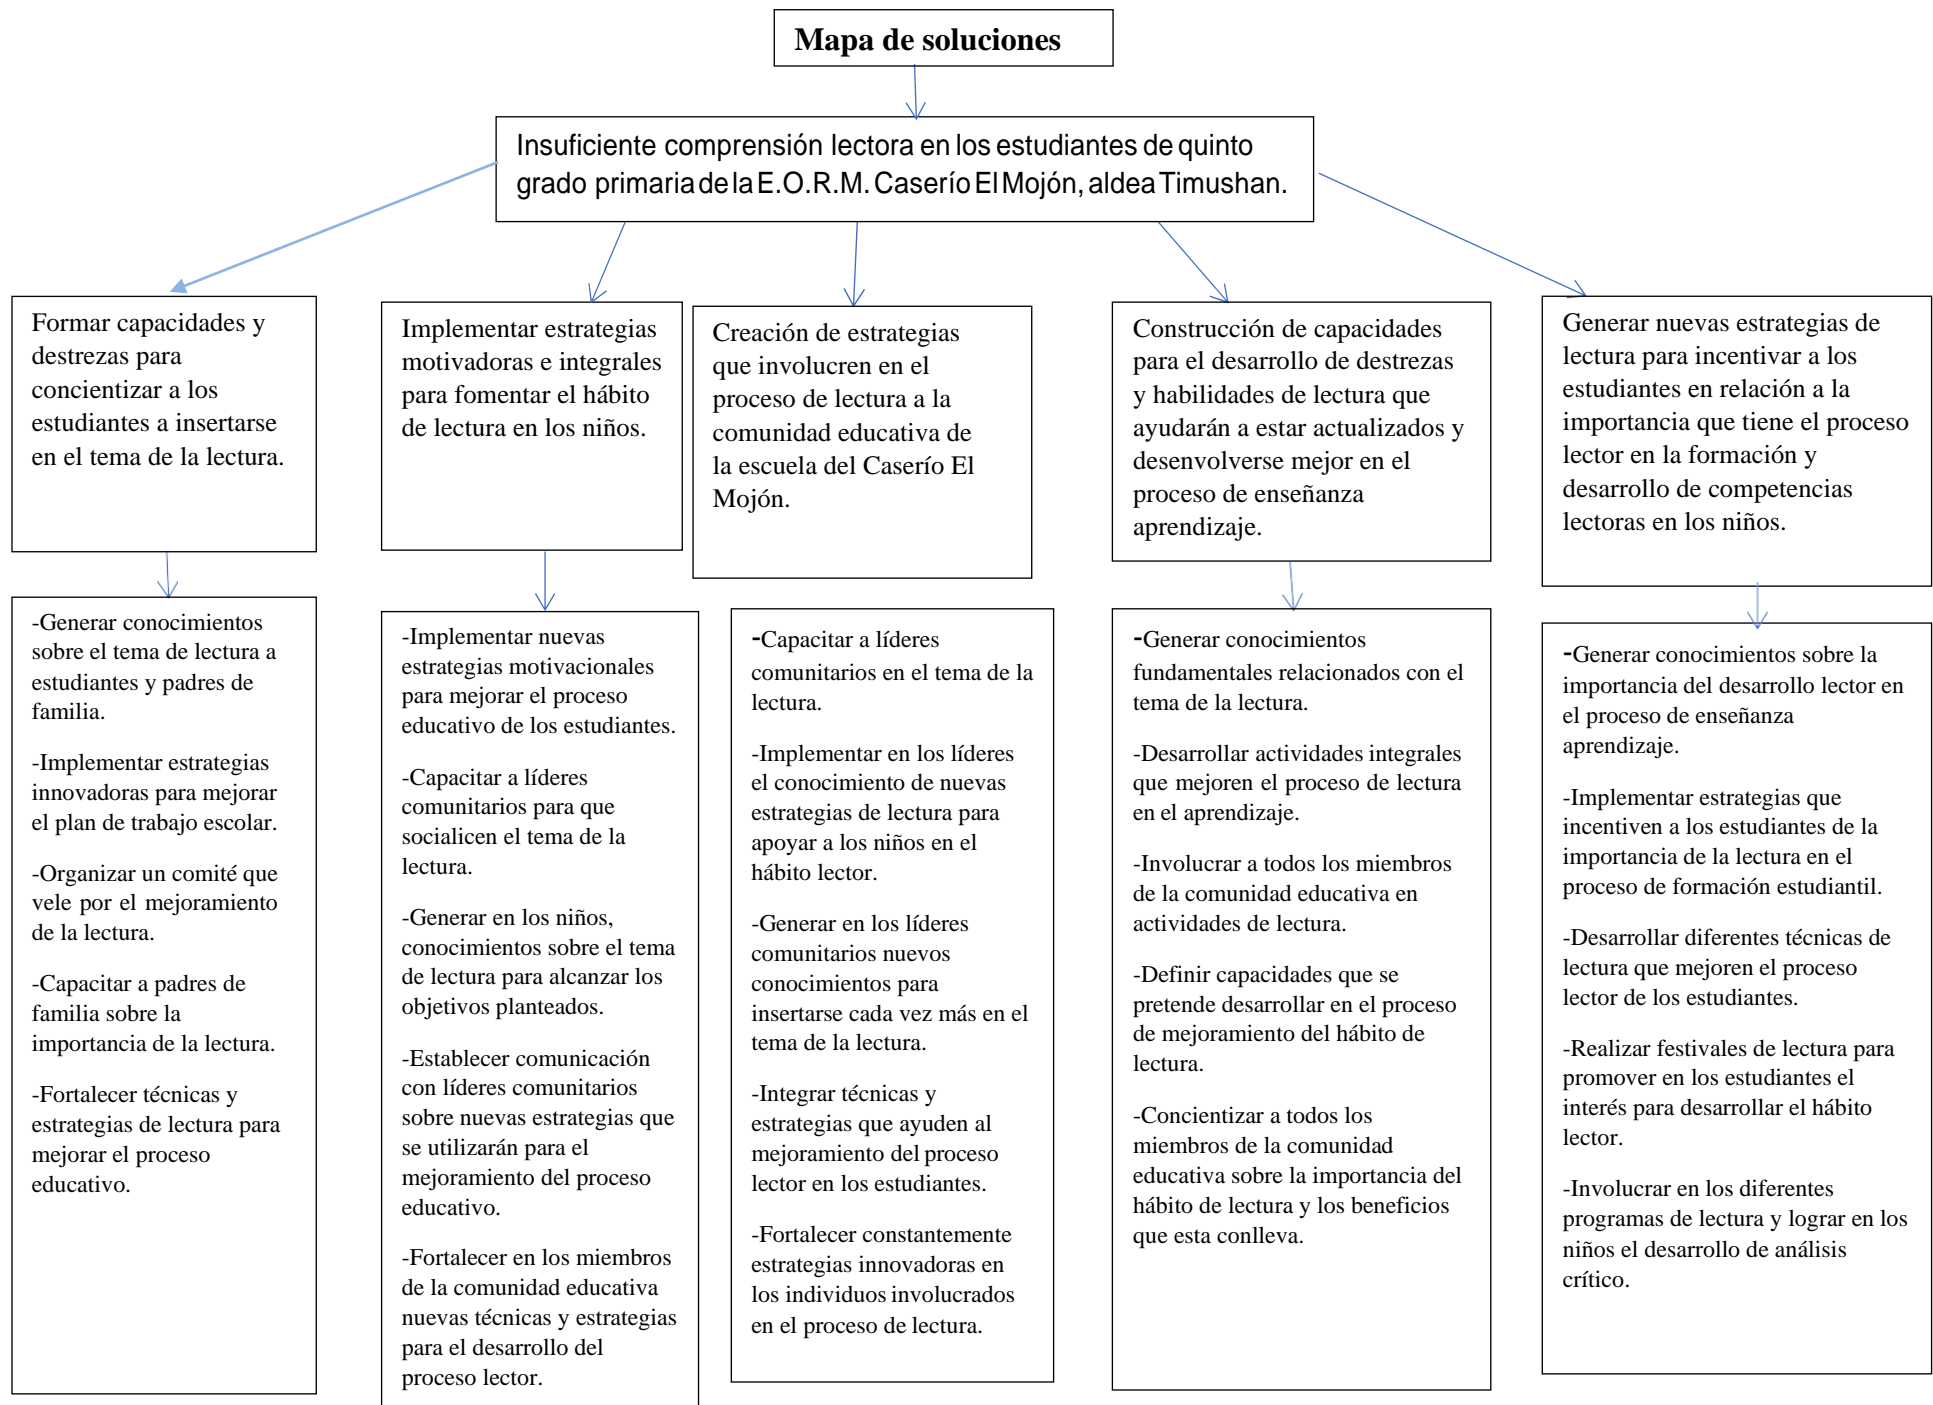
Mapa de soluciones

Insuficiente comprensión lectora en los estudiantes de quinto grado primaria de la E.O.R.M. Caserío El Mojón, aldea Timushan.

Formar capacidades y destrezas para concientizar a los estudiantes a insertarse en el tema de la lectura.

-Generar conocimientos sobre el tema de lectura a estudiantes y padres de familia.

-Implementar estrategias innovadoras para mejorar el plan de trabajo escolar.

-Organizar un comité que vele por el mejoramiento de la lectura.

-Capacitar a padres de familia sobre la importancia de la lectura.

-Fortalecer técnicas y estrategias de lectura para mejorar el proceso educativo.

Implementar estrategias motivadoras e integrales para fomentar el hábito de lectura en los niños.

-Implementar nuevas estrategias motivacionales para mejorar el proceso educativo de los estudiantes.

-Capacitar a líderes comunitarios para que socialicen el tema de la lectura.

-Generar en los niños, conocimientos sobre el tema de lectura para alcanzar los objetivos planteados.

-Establecer comunicación con líderes comunitarios sobre nuevas estrategias que se utilizarán para el mejoramiento del proceso educativo.

-Fortalecer en los miembros de la comunidad educativa nuevas técnicas y estrategias para el desarrollo del proceso lector.

Creación de estrategias que involucren en el proceso de lectura a la comunidad educativa de la escuela del Caserío El Mojón.

-Capacitar a líderes comunitarios en el tema de la lectura.

-Implementar en los líderes el conocimiento de nuevas estrategias de lectura para apoyar a los niños en el hábito lector.

-Generar en los líderes comunitarios nuevos conocimientos para insertarse cada vez más en el tema de la lectura.

-Integrar técnicas y estrategias que ayuden al mejoramiento del proceso lector en los estudiantes.

-Fortalecer constantemente estrategias innovadoras en los individuos involucrados en el proceso de lectura.

Construcción de capacidades para el desarrollo de destrezas y habilidades de lectura que ayudarán a estar actualizados y desenvolverse mejor en el proceso de enseñanza aprendizaje.

-Generar conocimientos fundamentales relacionados con el tema de la lectura.

-Desarrollar actividades integrales que mejoren el proceso de lectura en el aprendizaje.

-Involucrar a todos los miembros de la comunidad educativa en actividades de lectura.

-Definir capacidades que se pretende desarrollar en el proceso de mejoramiento del hábito de lectura.

-Concientizar a todos los miembros de la comunidad educativa sobre la importancia del hábito de lectura y los beneficios que esta conlleva.

Generar nuevas estrategias de lectura para incentivar a los estudiantes en relación a la importancia que tiene el proceso lector en la formación y desarrollo de competencias lectoras en los niños.

-Generar conocimientos sobre la importancia del desarrollo lector en el proceso de enseñanza aprendizaje.

-Implementar estrategias que incentiven a los estudiantes de la importancia de la lectura en el proceso de formación estudiantil.

-Desarrollar diferentes técnicas de lectura que mejoren el proceso lector de los estudiantes.

-Realizar festivales de lectura para promover en los estudiantes el interés para desarrollar el hábito lector.

-Involucrar en los diferentes programas de lectura y lograr en los niños el desarrollo de análisis crítico.